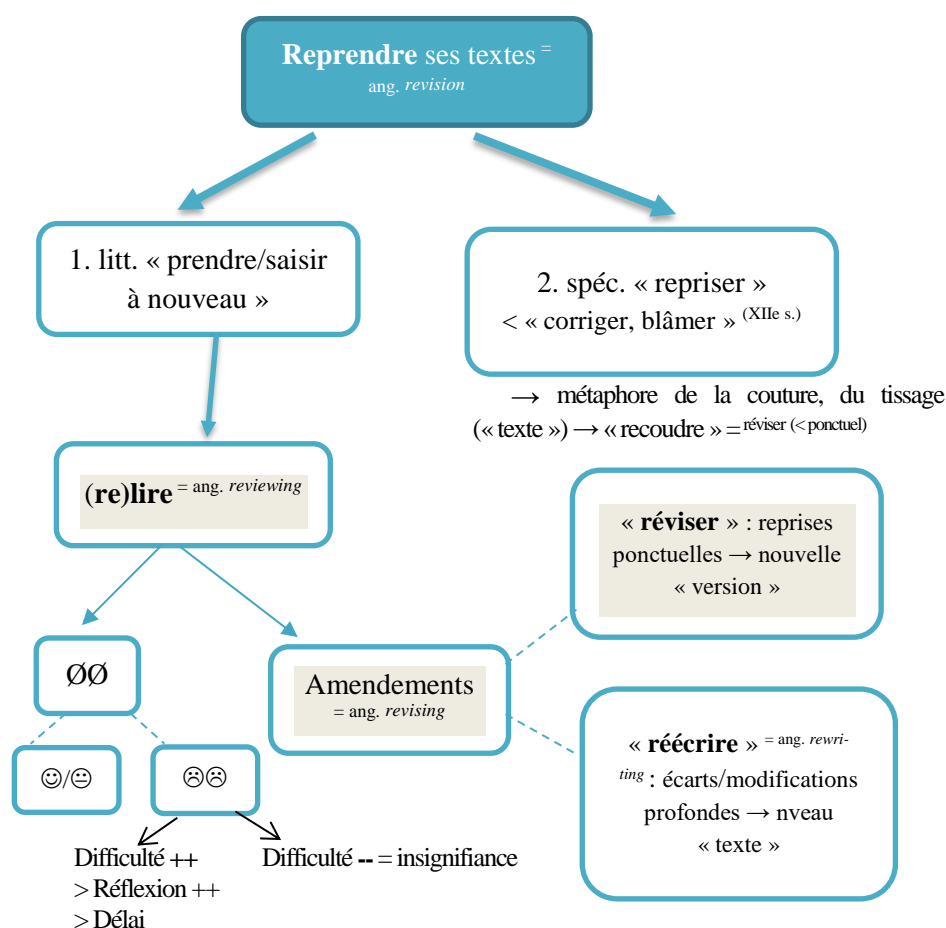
**Reprendre** ses textes $^{=}$ ang. *revision*

1. litt. « prendre/saisir à nouveau »

2. spéc. « repriser » < « corriger, blâmer » $^{\text{(XIIe s.)}}$

→ métaphore de la couture, du tissage (« texte ») → « recoudre » = $^{\text{réviser (< ponctuel)}}$

(**re**)**lire** $^{=}$ ang. *reviewing*

« **réviser** » : reprises ponctuelles → nouvelle « version »

ØØ

Amendements = ang. *revising*

« **réécrire** » $^{=}$ ang. *rewriting* : écarts/modifications profondes → nveau « texte »

☺/😐

☹☹

Difficulté ++ > Réflexion ++ > Délai

Difficulté -- = insignifiance